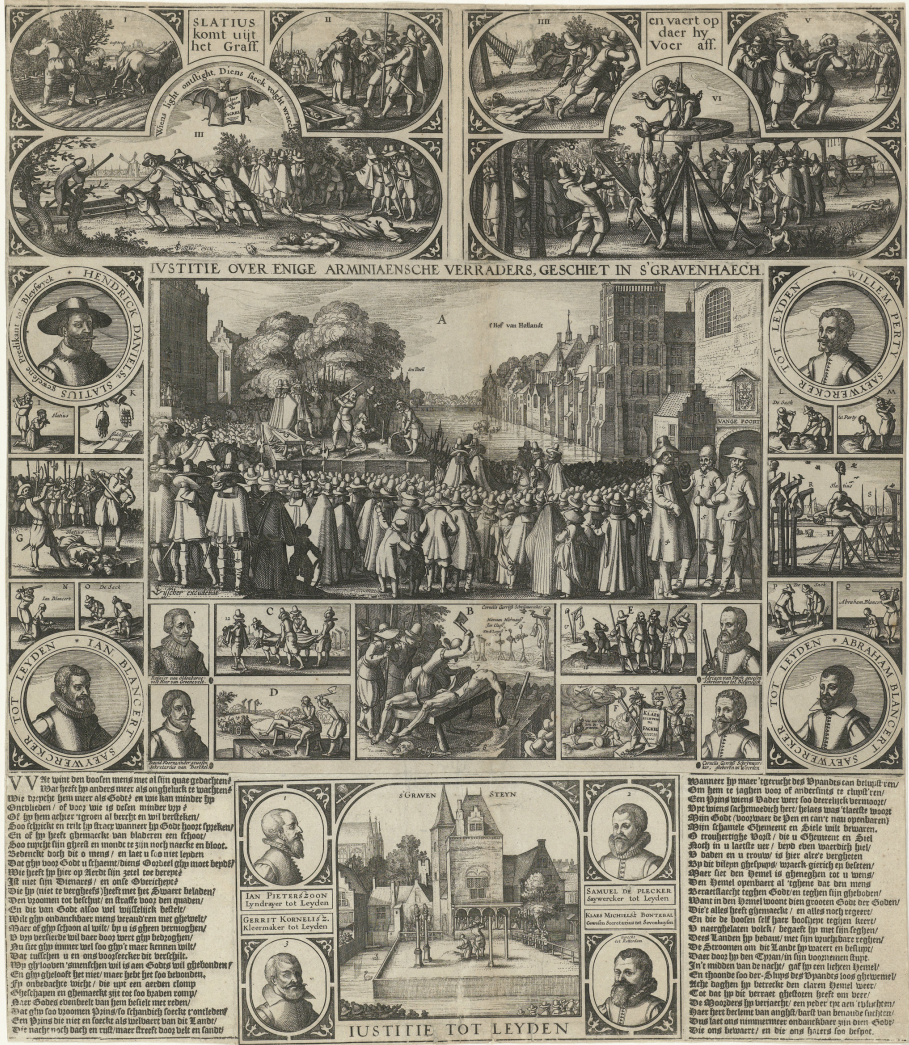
I

SLATIUS komt uijt het Graff

II

Wiens light ontlicht. Diens beck volght wraeck

III

IIII

en vaert op daer hy Voer aff.

V

VI

IUSTITIE OVER ENIGE ARMINIAENSCHE VERRADERS, GESCHIET IN S'GRAVENHAECH.

HENDRICK DANIELS SLATIUS Predicant tot Bleyswyck

WILLEM PERTY SAEYWERCKER TOT LEYDEN

A

'tHoff van Hollandt

IAN BLANCERT SAEYWERCKER TOT LEYDEN

ABRAHAM BLANCERT SAEYWERCKER TOT LEYDEN

B

C

D

E

F

G

H

VV at winnt den boosen mens met al sijn quae gedachten?
Wat heeft hy anders meer als ongheluck te wachten?
Wie verghe hem meer als Godt en van hem minder hy
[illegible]

S'GRAVEN STEYN

IAN PIETERSZOON Lyndrayer tot Leyden

GERRIT KORNELISZ. Kleermaker tot Leyden

SAMUEL DE PLECKER Saywercker tot Leyden

KLAES MICHIELSZ BONTERAL

IUSTITIE TOT LEYDEN

Wanneer hy meer 'tgeruchte des Vyandes can brengen
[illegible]